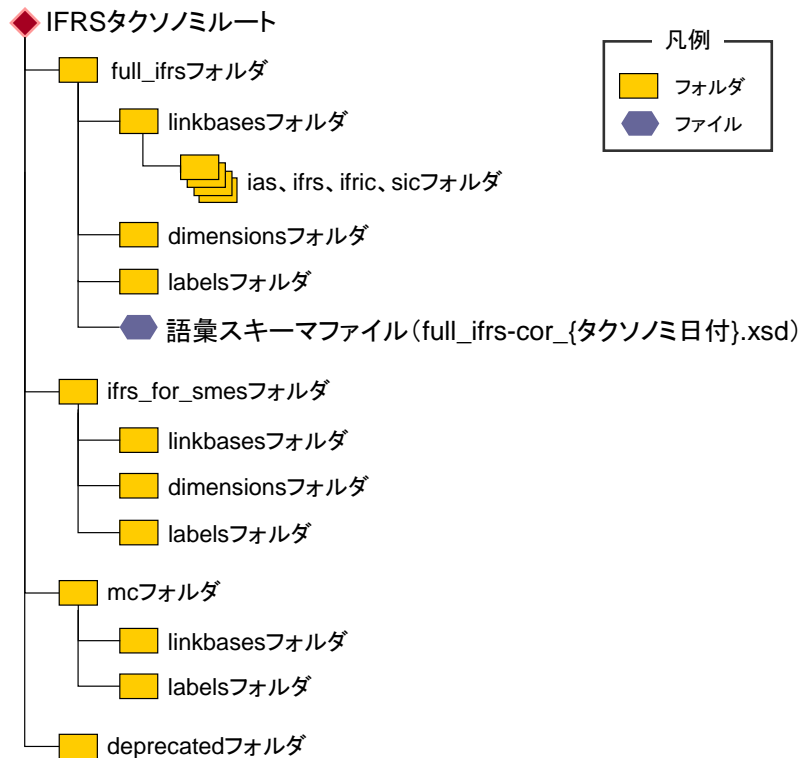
IFRSタクソノミルート

full_ifrsフォルダ

linkbasesフォルダ

ias、ifrs、ifric、sicフォルダ

dimensionsフォルダ

labelsフォルダ

語彙スキーマファイル（full_ifrs-cor_{タクソノミ日付}.xsd）

ifrs_for_smesフォルダ

linkbasesフォルダ

dimensionsフォルダ

labelsフォルダ

mcフォルダ

linkbasesフォルダ

labelsフォルダ

deprecatedフォルダ

凡例

フォルダ

ファイル